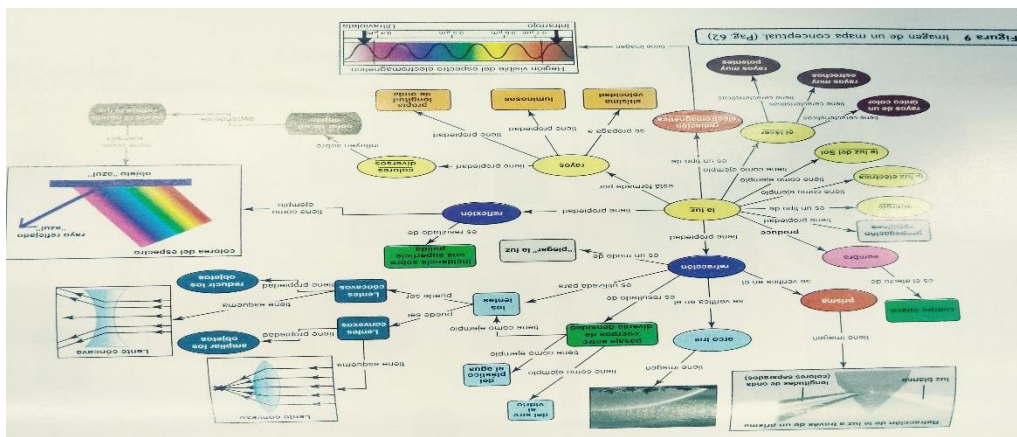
Figura 9 Imagen de un mapa conceptual (Pag. 62)

Región visible del espectro electromagnético
Infrarrojo
Ultravioleta
tiene imagen

la luz
está formada por
rayos
tiene propiedad
colores diversos
se propaga a
altísima velocidad
luminosos
propia longitud de onda
tiene propiedad
infringe sobre
color de un objeto
depende de
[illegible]
ejemplo
objeto "azul"
rayo reflejado "azul"
colores del espectro
tiene como ejemplo
reflexión
tiene propiedad
es resultado de
incidencia sobre una superficie pulida
es un tipo de
radiación electromagnética
el láser
tiene característica
rayos muy potentes
rayos muy estrechos
rayos de un único color
tiene como ejemplo
la luz del Sol
tiene como ejemplo
la luz eléctrica
es un tipo de
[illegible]
tiene propiedad
propagación rectilínea
produce
sombra
es el efecto de
cuerpo opaco
refracción
tiene propiedad
es un modo de
"plegar" la luz
es utilizada para
las lentes
puede ser
Lentes cóncavas
tiene propiedad
reducir los objetos
tiene esquema
Lente cóncava
Lentes convexas
tiene propiedad
ampliar los objetos
tiene esquema
Lente convexa
es resultado de
pasaje entre cuerpos de diversa densidad
tiene como ejemplo
del plástico al agua
tiene como ejemplo
del aire al vidrio
se verifica en el
arco iris
tiene imagen
se verifica en el
prisma
tiene imagen
Refracción de la luz a través de un prisma
luz blanca
longitudes de onda (colores separados)